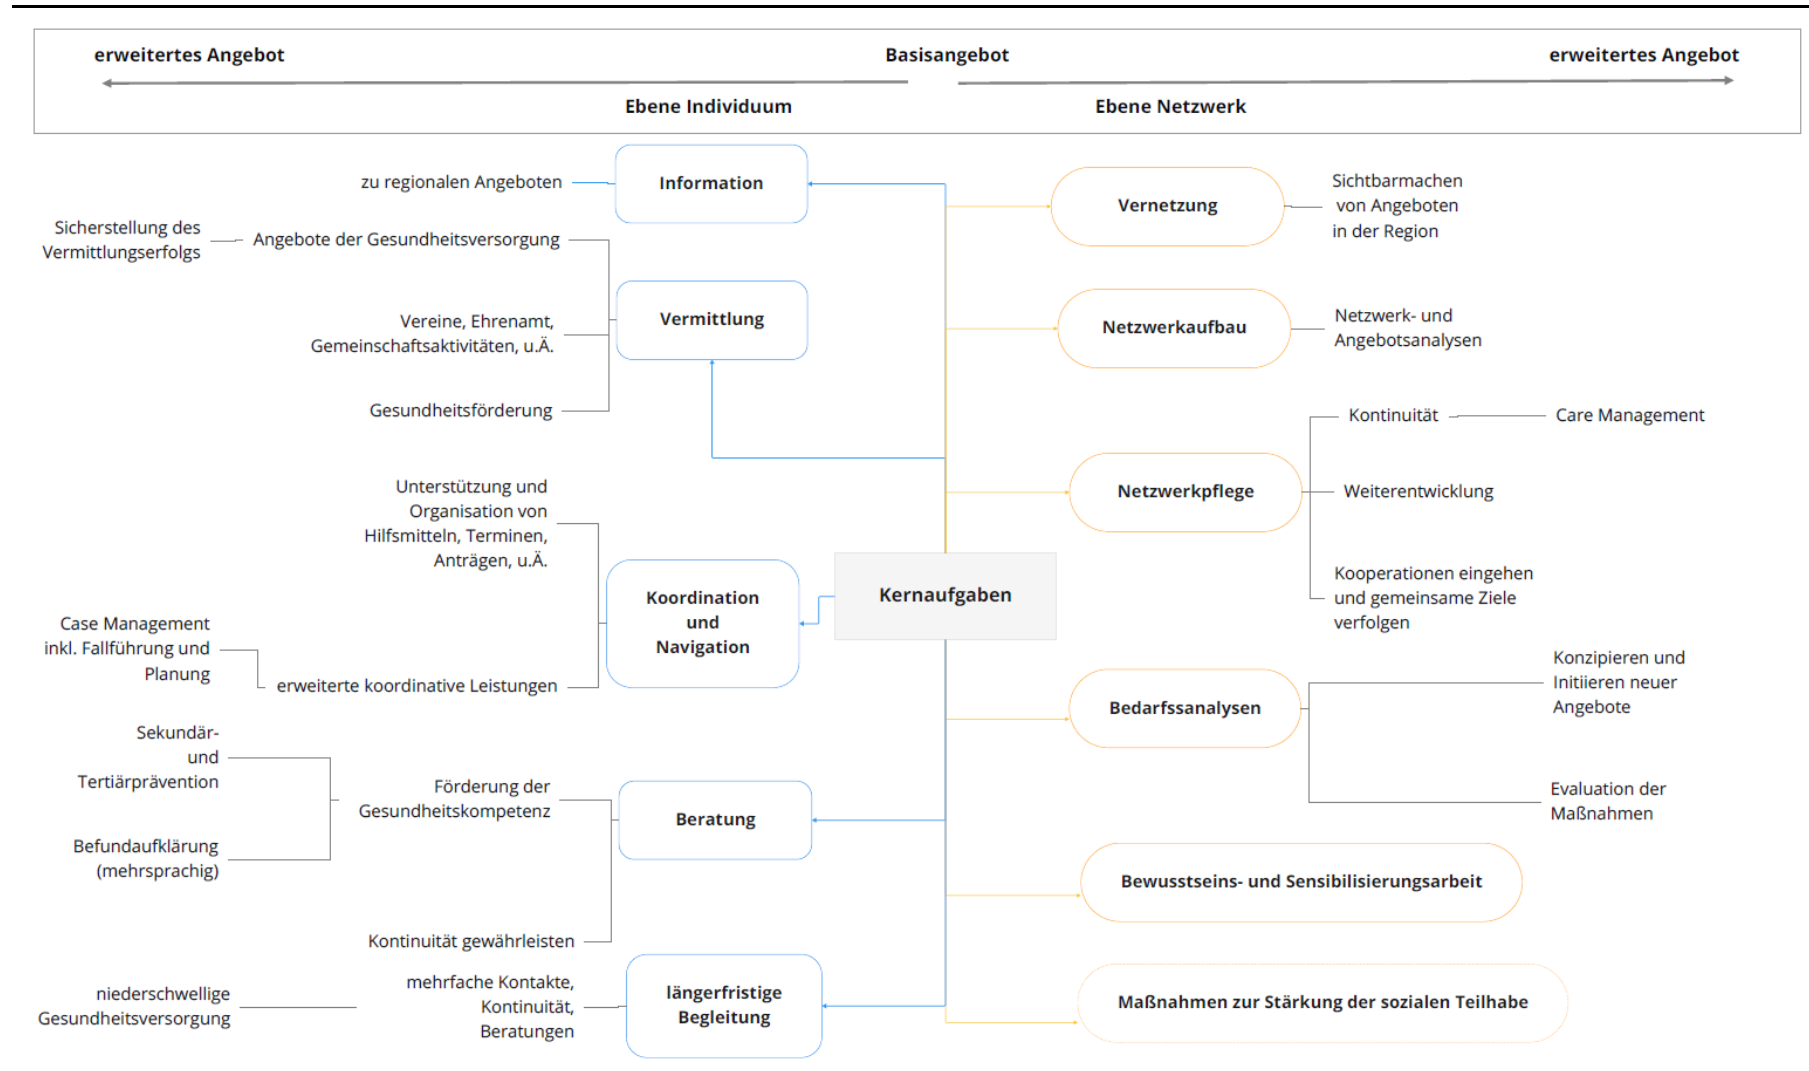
erweitertes Angebot

Basisangebot

erweitertes Angebot

Ebene Individuum

Ebene Netzwerk

zu regionalen Angeboten

Information

Sicherstellung des Vermittlungserfolgs

Angebote der Gesundheitsversorgung

Vereine, Ehrenamt, Gemeinschaftsaktivitäten, u.Ä.

Vermittlung

Gesundheitsförderung

Unterstützung und Organisation von Hilfsmitteln, Terminen, Anträgen, u.Ä.

Koordination und Navigation

Case Management inkl. Fallführung und Planung

erweiterte koordinative Leistungen

Sekundär- und Tertiärprävention

Förderung der Gesundheitskompetenz

Beratung

Befundaufklärung (mehrsprachig)

Kontinuität gewährleisten

niederschwellige Gesundheitsversorgung

mehrfache Kontakte, Kontinuität, Beratungen

längerfristige Begleitung

Kernaufgaben

Vernetzung

Sichtbarmachen von Angeboten in der Region

Netzwerkaufbau

Netzwerk- und Angebotsanalysen

Kontinuität

Care Management

Netzwerkpflege

Weiterentwicklung

Kooperationen eingehen und gemeinsame Ziele verfolgen

Konzipieren und Initiieren neuer Angebote

Bedarfssanalysen

Evaluation der Maßnahmen

Bewusstseins- und Sensibilisierungsarbeit

Maßnahmen zur Stärkung der sozialen Teilhabe